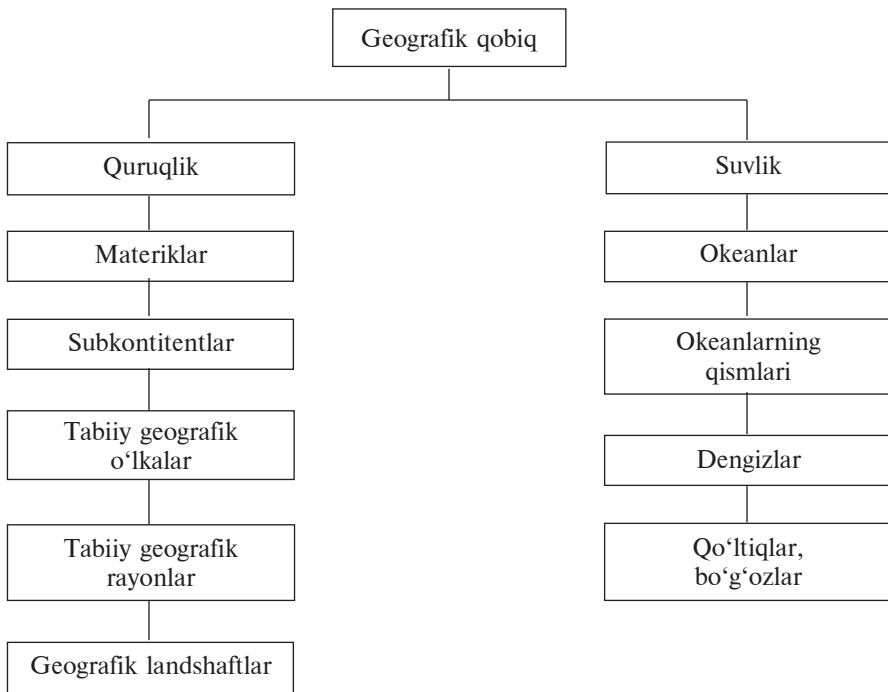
Geografik qobiq

Quruqlik

Materiklar

Subkontitentlar

Tabiiy geografik o‘lkalar

Tabiiy geografik rayonlar

Geografik landshaftlar

Suvlik

Okeanlar

Okeanlarning qismlari

Dengizlar

Qo‘ltiqlar, bo‘g‘ozlar